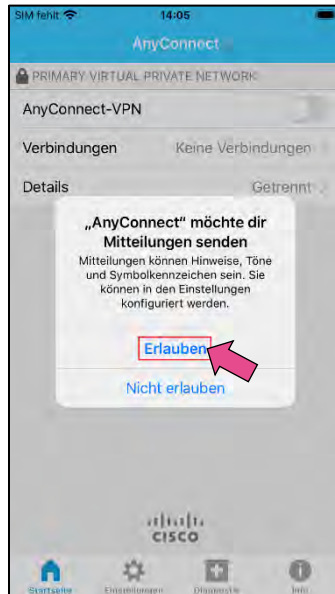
SIM fehlt
14:05
AnyConnect
PRIMARY VIRTUAL PRIVATE NETWORK
AnyConnect-VPN
Verbindungen
Keine Verbindungen
Details
Getrennt

„AnyConnect" möchte dir Mitteilungen senden
Mitteilungen können Hinweise, Töne und Symbolkennzeichen sein. Sie können in den Einstellungen konfiguriert werden.

Erlauben
Nicht erlauben

cisco

Startseite
Einstellungen
Diagnostik
Info